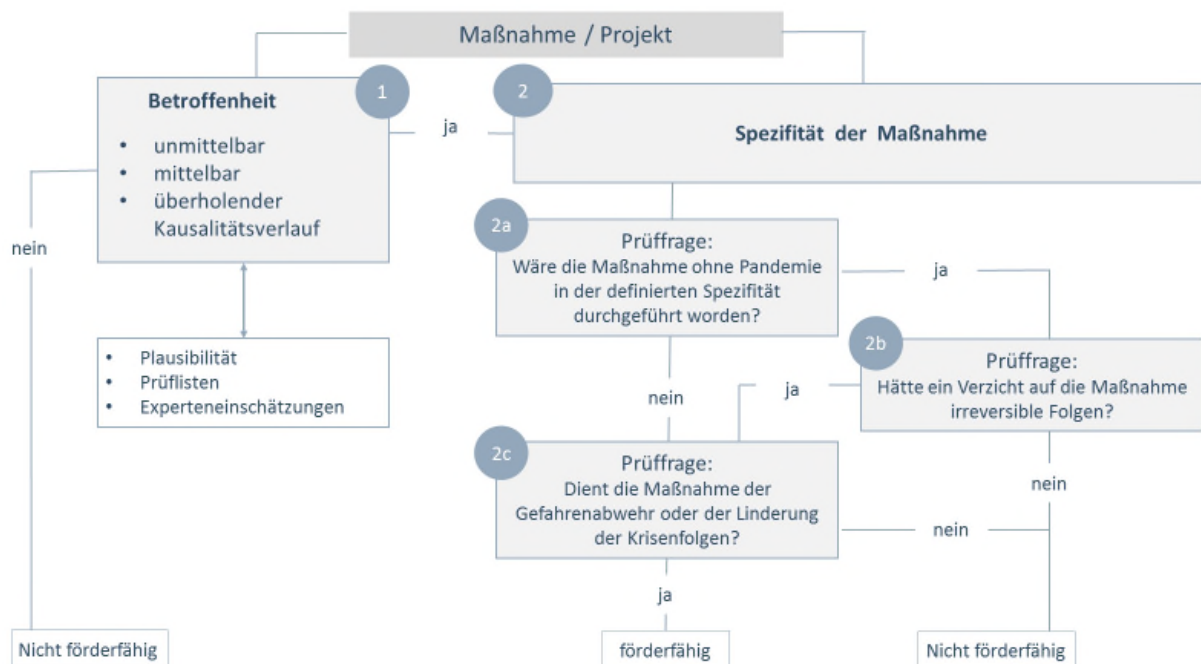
Maßnahme / Projekt

1

Betroffenheit

- unmittelbar
- mittelbar
- überholender Kausalitätsverlauf

ja

2

Spezifität der Maßnahme

nein

- Plausibilität
- Prüflisten
- Experteneinschätzungen

2a

Prüffrage:
Wäre die Maßnahme ohne Pandemie in der definierten Spezifität durchgeführt worden?

ja

2b

Prüffrage:
Hätte ein Verzicht auf die Maßnahme irreversible Folgen?

nein

ja

2c

Prüffrage:
Dient die Maßnahme der Gefahrenabwehr oder der Linderung der Krisenfolgen?

nein

nein

ja

Nicht förderfähig

förderfähig

Nicht förderfähig